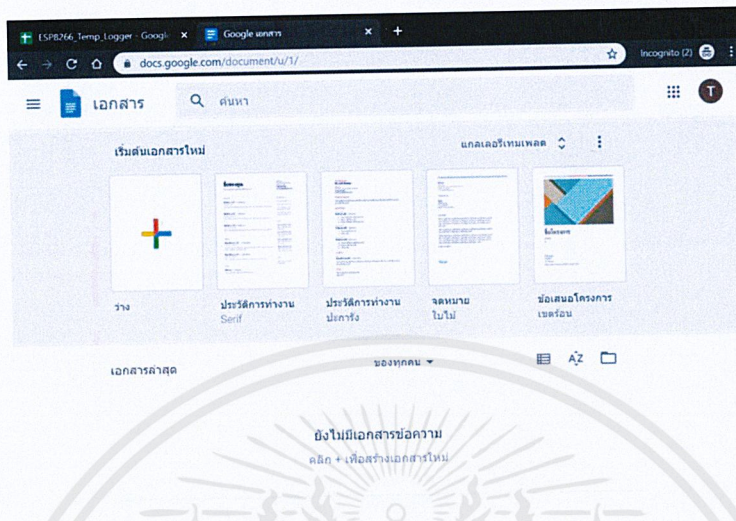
ESP8266_Temp_Logger - Googl ×
Google เอกสาร ×
+
docs.google.com/document/u/1/
Incognito (2)
เอกสาร
ค้นหา
T
เริ่มต้นเอกสารใหม่
แกลเลอรีเทมเพลต
ว่าง
ประวัติการทำงาน
Serif
ประวัติการทำงาน
ปะการัง
จดหมาย
ใบไม้
ข้อเสนอโครงการ
เขตร้อน
เอกสารล่าสุด
ของทุกคน ▾
ยังไม่มีเอกสารข้อความ
คลิก + เพื่อสร้างเอกสารใหม่